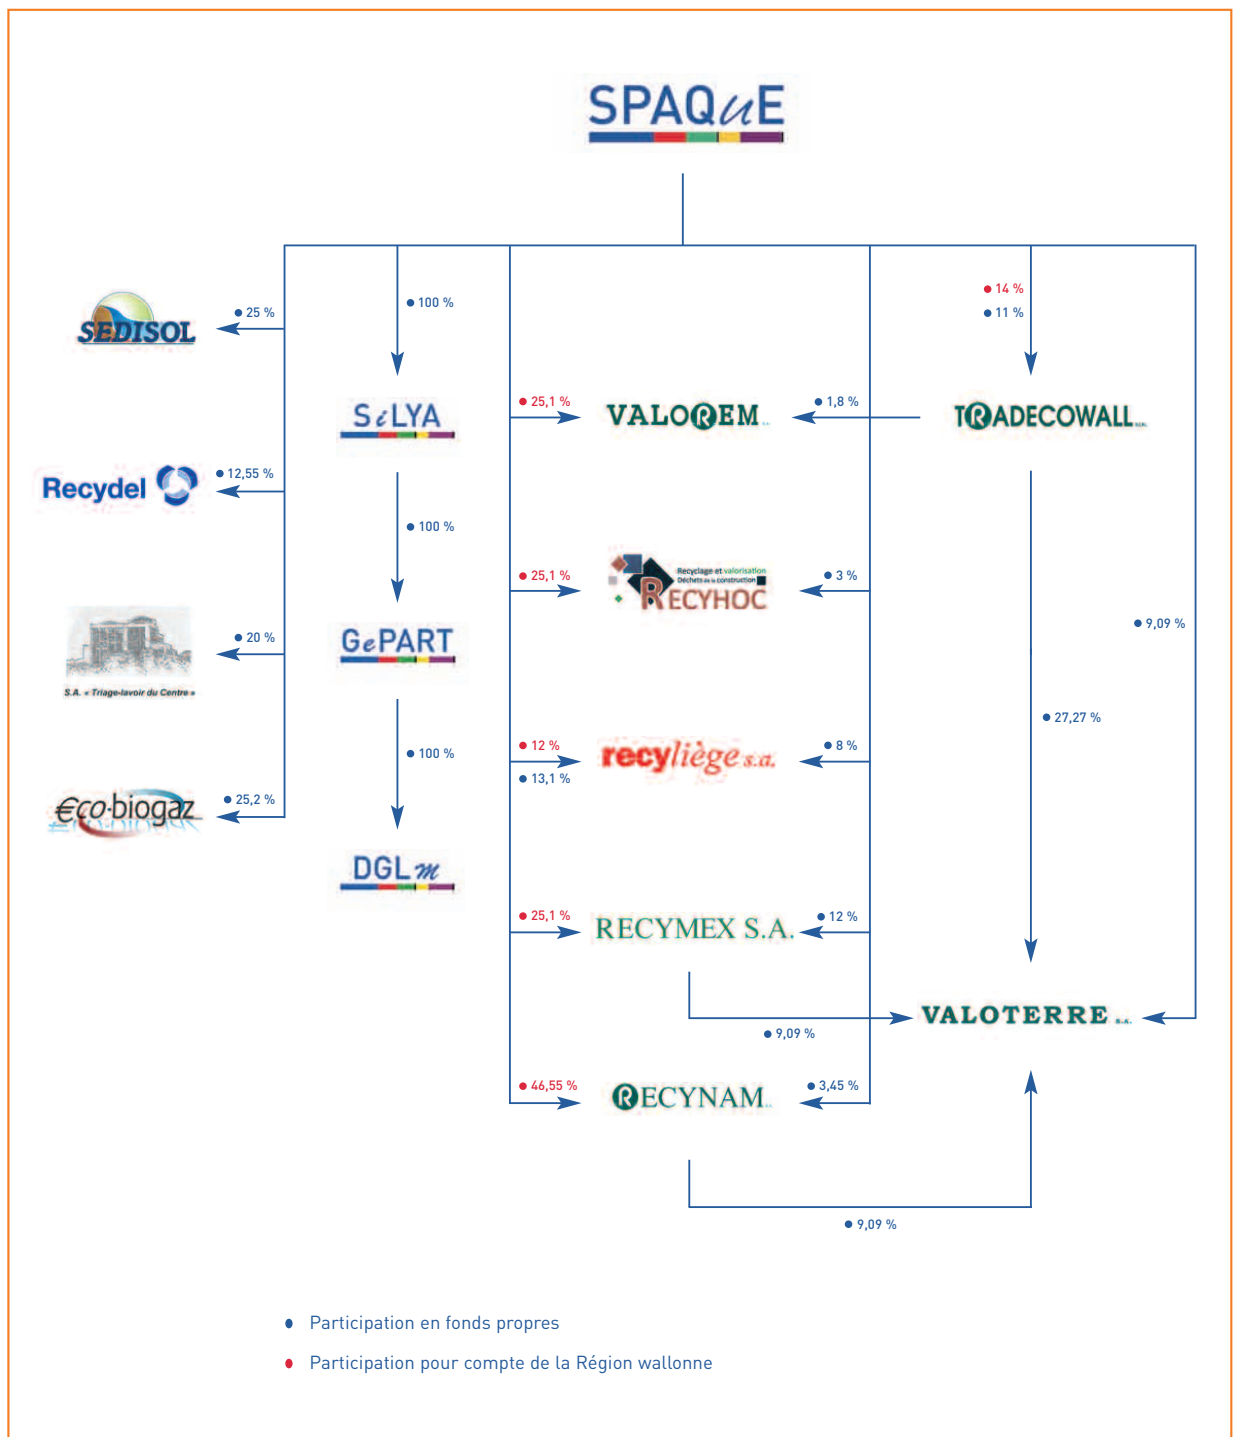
SPAQuE

25 %
SEDISOL

100 %
SiLYA

14 %
11 %
TRADECOWALL S.A.

12,55 %
Recydel

100 %
GePART

20 %
S.A. « Triage-lavoir du Centre »

100 %
DGLm

25,2 %
€co-biogaz

25,1 %
VALOREM

1,8 %

25,1 %
RECYHOC
Recyclage et valorisation Déchets de la construction

3 %

9,09 %

12 %
13,1 %
recyliège s.a.

8 %

27,27 %

25,1 %
RECYMEX S.A.

12 %

9,09 %
VALOTERRE S.A.

46,55 %
RECYNAM

3,45 %

9,09 %

Participation en fonds propres
Participation pour compte de la Région wallonne